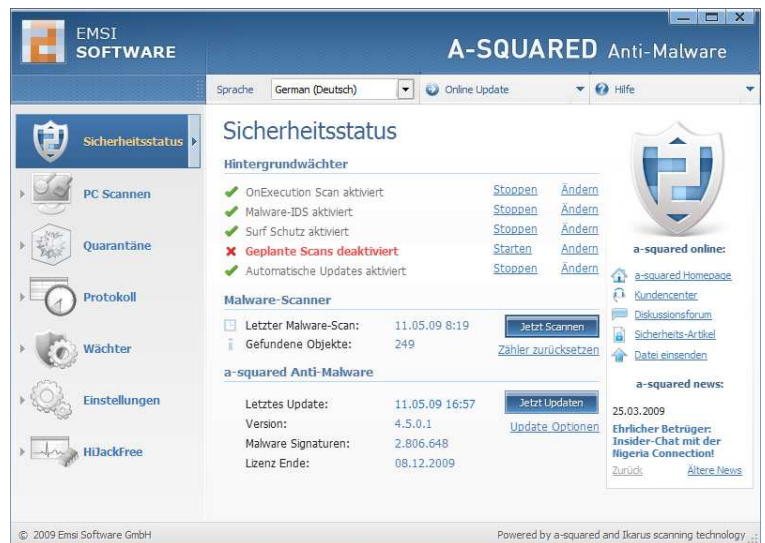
EMSI SOFTWARE

A-SQUARED Anti-Malware

Sprache German (Deutsch) Online Update Hilfe

Sicherheitsstatus

PC Scannen

Quarantäne

Protokoll

Wächter

Einstellungen

HiJackFree

Sicherheitsstatus

Hintergrundwächter

| | | |
|---|---|---|
| OnExecution Scan aktiviert | Stoppen | Ändern |
| Malware-IDS aktiviert | Stoppen | Ändern |
| Surf Schutz aktiviert | Stoppen | Ändern |
| Geplante Scans deaktiviert | Starten | Ändern |
| Automatische Updates aktiviert | Stoppen | Ändern |

Malware-Scanner

| | |
|---|---|
| Letzter Malware-Scan: | 11.05.09 8:19 |
| Gefundene Objekte: | 249 |

Jetzt Scannen

Zähler zurücksetzen

a-squared Anti-Malware

| | |
|---|---|
| Letztes Update: | 11.05.09 16:57 |
| Version: | 4.5.0.1 |
| Malware Signaturen: | 2.806.648 |
| Lizenz Ende: | 08.12.2009 |

Jetzt Updaten

Update Optionen

a-squared online:

a-squared Homepage

Kundencenter

Diskussionsforum

Sicherheits-Artikel

Datei einsenden

a-squared news:

25.03.2009

Ehrlicher Betrüger: Insider-Chat mit der Nigeria Connection!

Zurück Ältere News

© 2009 Emsi Software GmbH

Powered by a-squared and Ikarus scanning technology